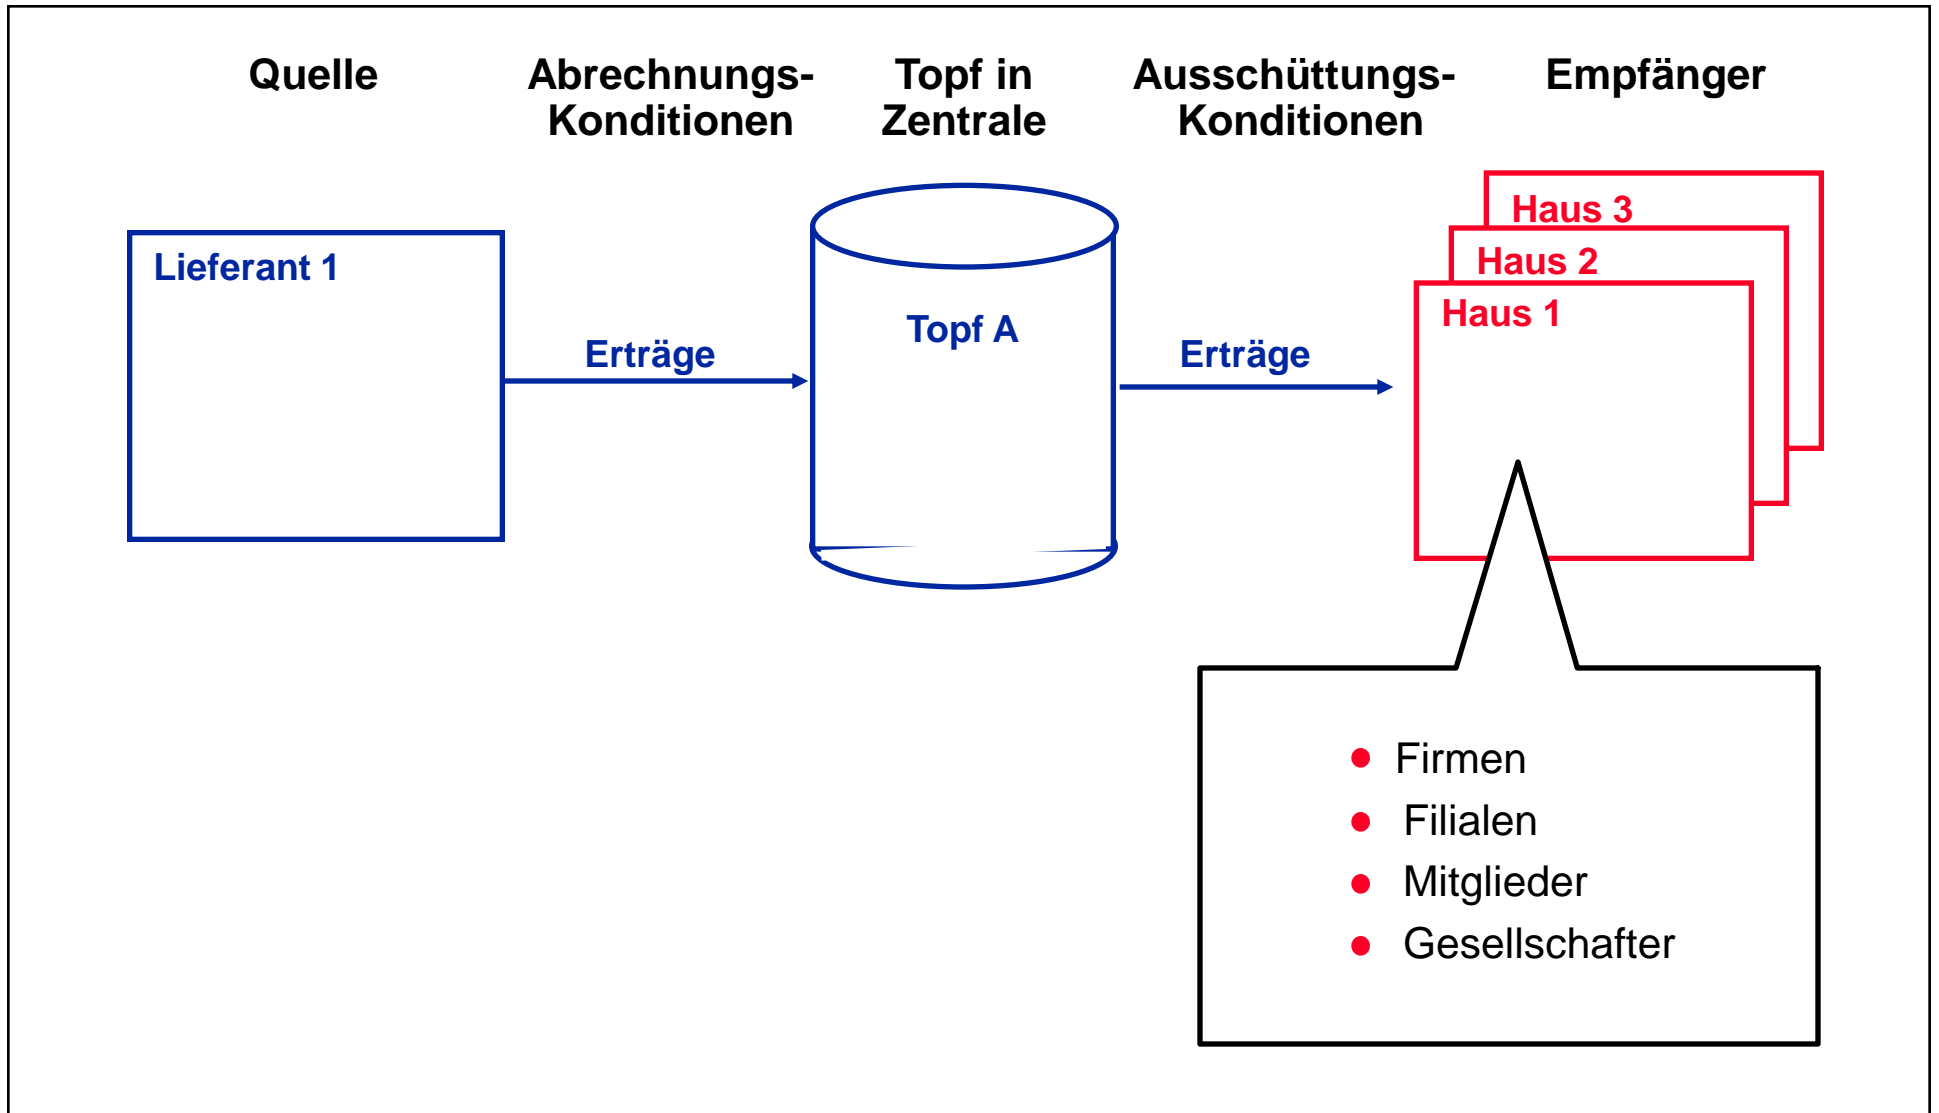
Quelle

Abrechnungs-Konditionen

Topf in Zentrale

Ausschüttungs-Konditionen

Empfänger

Lieferant 1

Erträge

Topf A

Erträge

Haus 3

Haus 2

Haus 1

- Firmen
- Filialen
- Mitglieder
- Gesellschafter